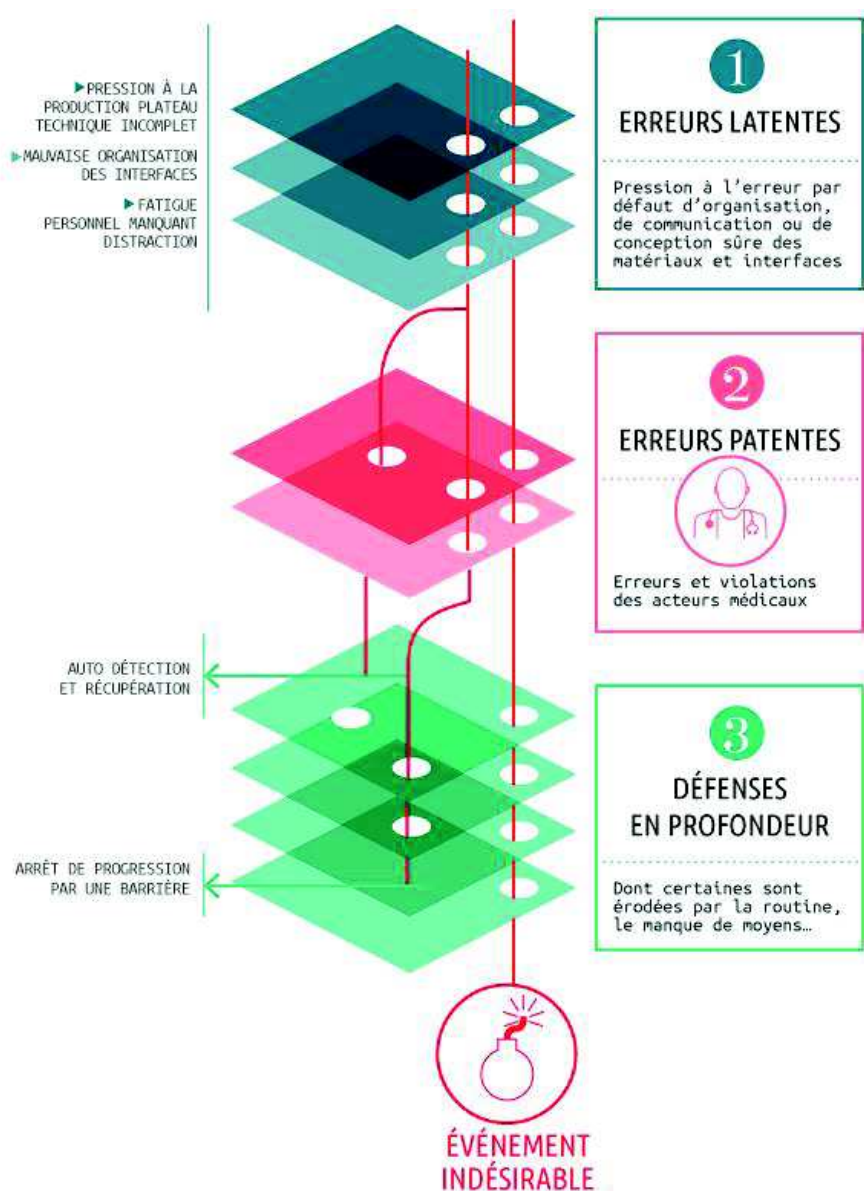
▶PRESSION À LA PRODUCTION PLATEAU TECHNIQUE INCOMPLET

▶MAUVAISE ORGANISATION DES INTERFACES

▶FATIGUE PERSONNEL MANQUANT DISTRACTION

1

ERREURS LATENTES

Pression à l'erreur par défaut d'organisation, de communication ou de conception sûre des matériaux et interfaces

2

ERREURS PATENTES

Erreurs et violations des acteurs médicaux

AUTO DÉTECTION ET RÉCUPÉRATION

3

DÉFENSES EN PROFONDEUR

ARRÊT DE PROGRESSION PAR UNE BARRIÈRE

Dont certaines sont érodées par la routine, le manque de moyens…

ÉVÉNEMENT INDÉSIRABLE